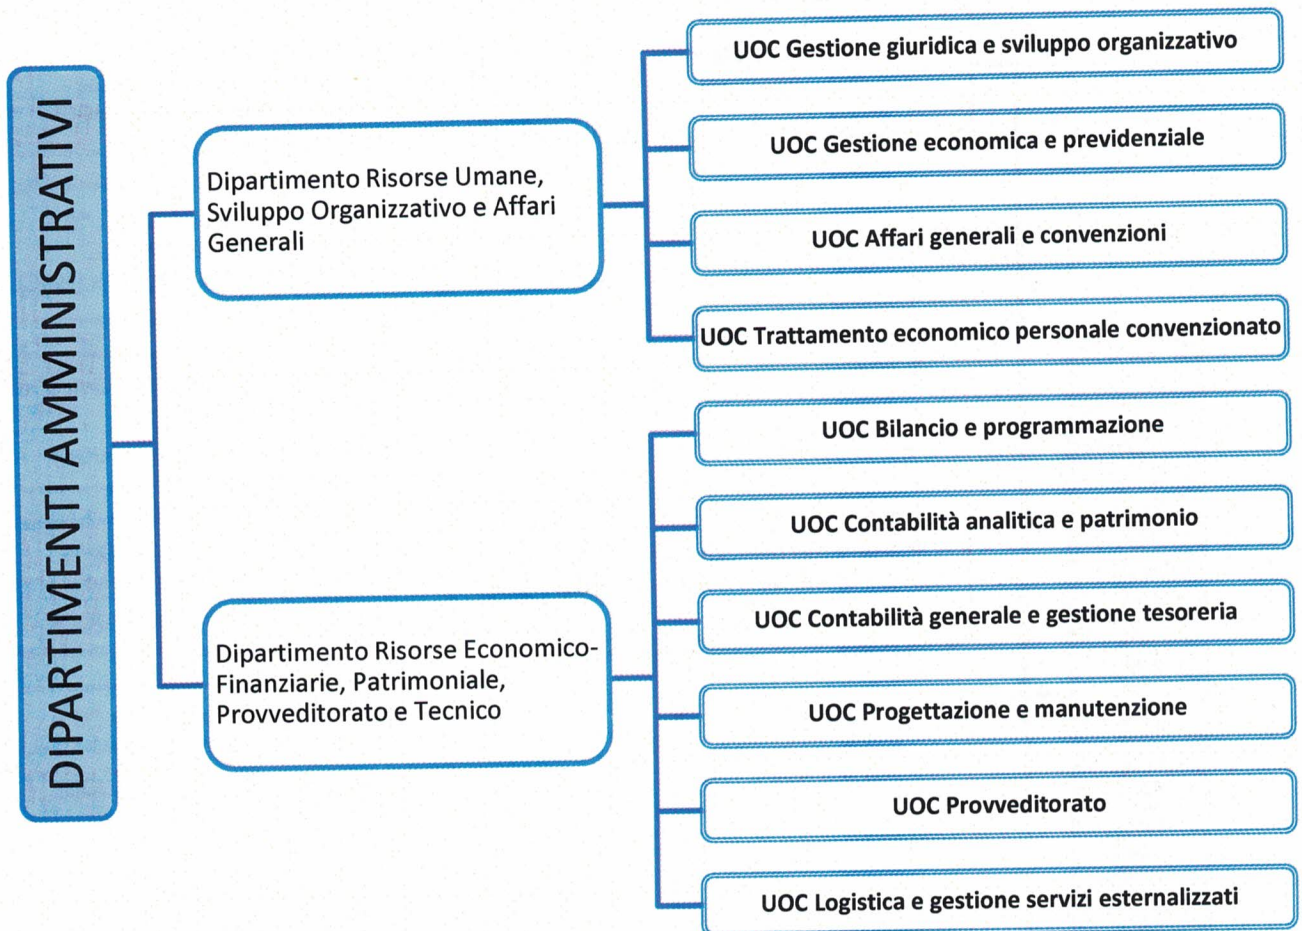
DIPARTIMENTI AMMINISTRATIVI

Dipartimento Risorse Umane, Sviluppo Organizzativo e Affari Generali

UOC Gestione giuridica e sviluppo organizzativo

UOC Gestione economica e previdenziale

UOC Affari generali e convenzioni

UOC Trattamento economico personale convenzionato

Dipartimento Risorse Economico-Finanziarie, Patrimoniale, Provveditorato e Tecnico

UOC Bilancio e programmazione

UOC Contabilità analitica e patrimonio

UOC Contabilità generale e gestione tesoreria

UOC Progettazione e manutenzione

UOC Provveditorato

UOC Logistica e gestione servizi esternalizzati